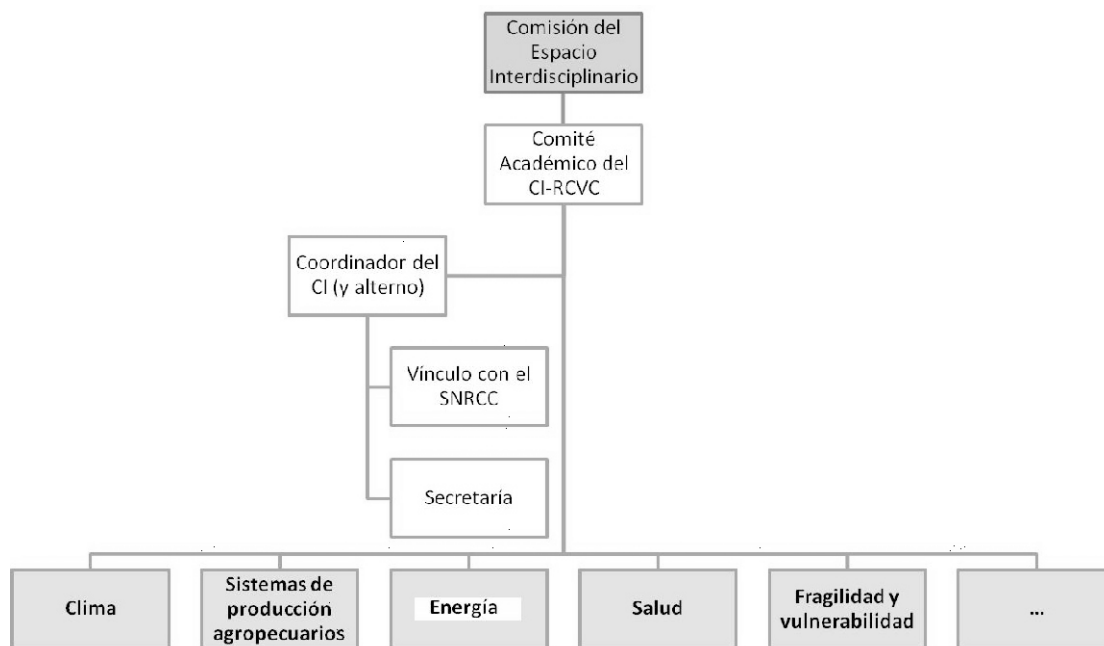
Comisión del Espacio Interdisciplinario

Comité Académico del CI-RCVC

Coordinador del CI (y alterno)

Vínculo con el SNRCC

Secretaría

Clima

Sistemas de producción agropecuarios

Energía

Salud

Fragilidad y vulnerabilidad

...